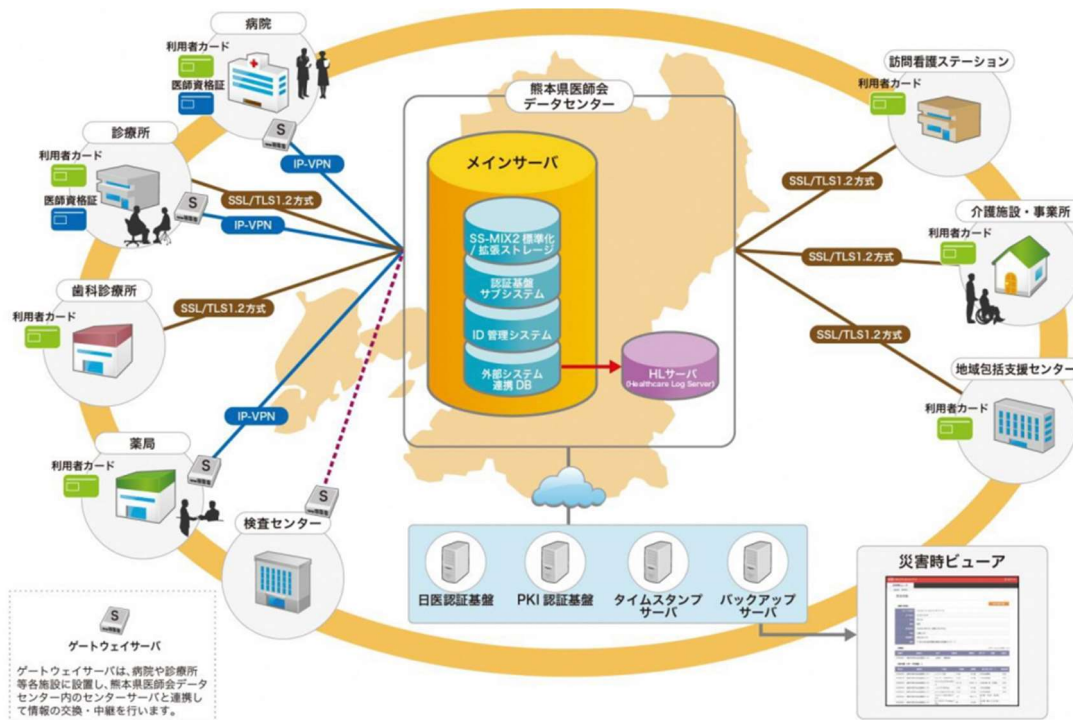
病院

利用者カード

医師資格証

S

IP-VPN

診療所

利用者カード

医師資格証

SSL/TLS1.2方式

S

IP-VPN

歯科診療所

利用者カード

SSL/TLS1.2方式

IP-VPN

薬局

利用者カード

S

S

検査センター

熊本県医師会
データセンター

メインサーバ

SS-MIX2 標準化 / 拡張ストレージ

認証基盤サブシステム

ID 管理システム

外部システム連携 DB

HLサーバ
(Healthcare Log Server)

訪問看護ステーション

利用者カード

SSL/TLS1.2方式

介護施設・事業所

利用者カード

SSL/TLS1.2方式

SSL/TLS1.2方式

地域包括支援センター

利用者カード

日医認証基盤

PKI 認証基盤

タイムスタンプサーバ

バックアップサーバ

災害時ビューア

S

ゲートウェイサーバ

ゲートウェイサーバは、病院や診療所等各施設に設置し、熊本県医師会データセンター内のセンターサーバと連携して情報の交換・中継を行います。